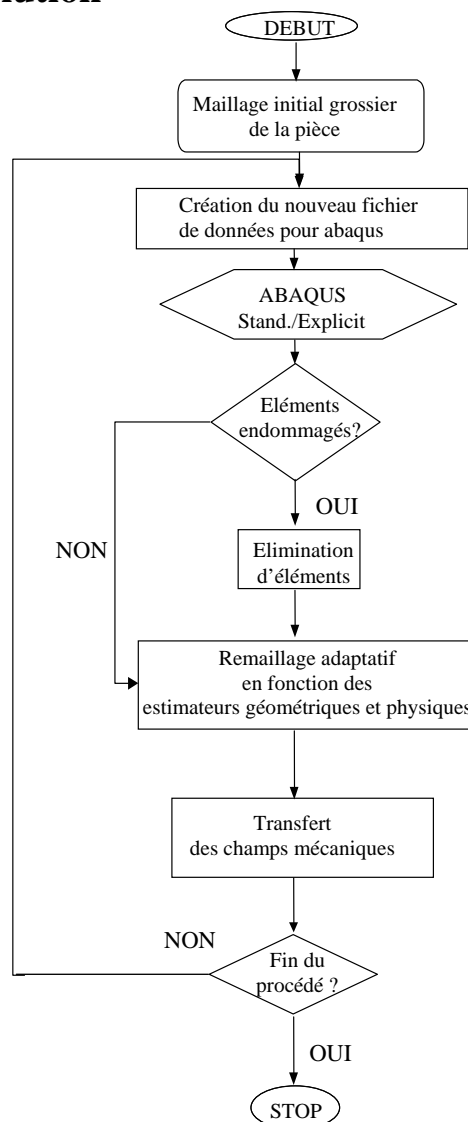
ation

DEBUT

Maillage initial grossier de la pièce

Création du nouveau fichier de données pour abaqus

ABAQUS Stand./Explicit

Eléments endommagés?

OUI

NON

Elimination d'éléments

Remaillage adaptatif en fonction des estimateurs géométriques et physiques

Transfert des champs mécaniques

NON

Fin du procédé ?

OUI

STOP